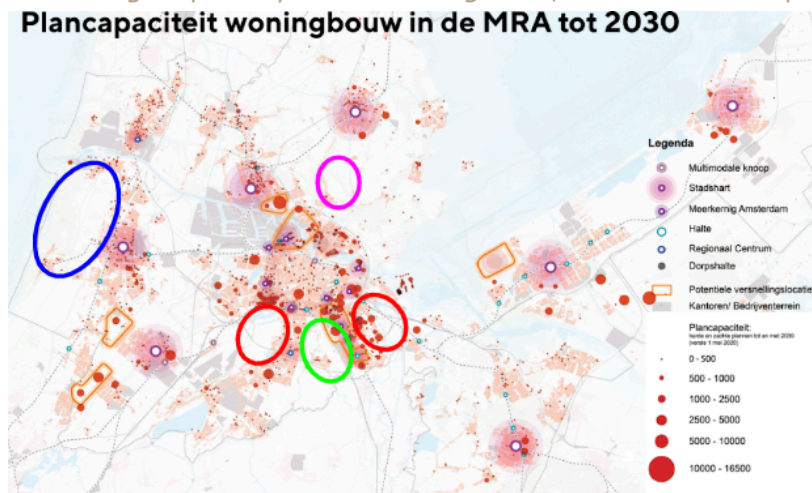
Plancapaciteit woningbouw in de MRA tot 2030

Legenda

Multimodale knoop

Stadshart

Meerkernig Amsterdam

Halte

Regionaal Centrum

Dorpshalte

Potentiele versnellingslocatie

Kantoren/ Bedrijventerrein

Plancapaciteit:
harde en zachte plannen tot en met 2030 (versie 1 mei 2020)

0 - 500

500 - 1000

1000 - 2500

2500 - 5000

5000 - 10000

10000 - 16500